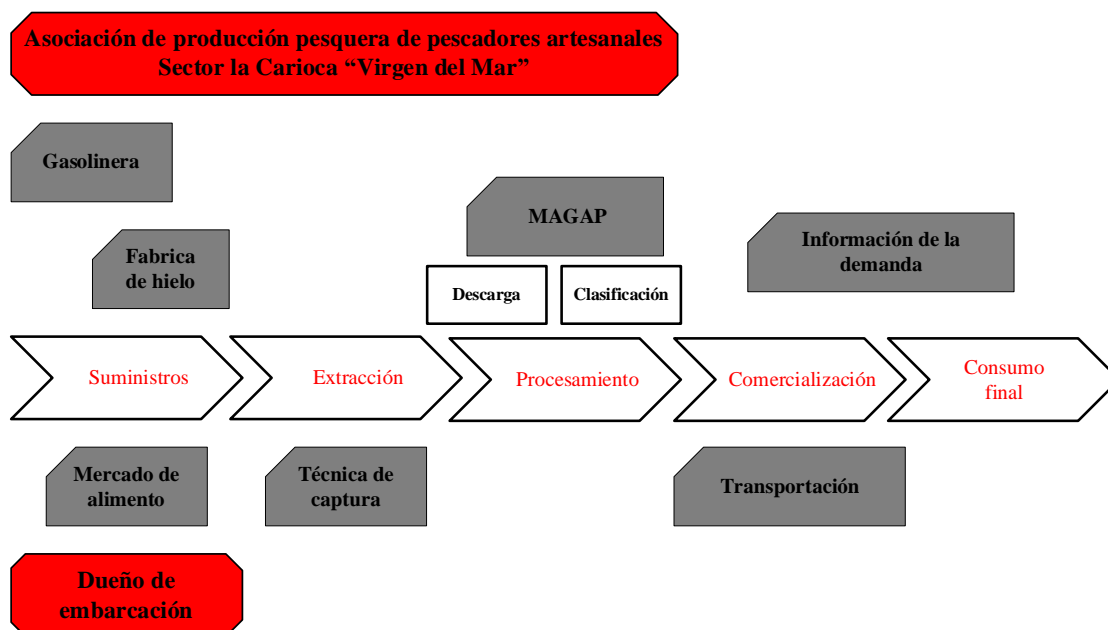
Asociación de producción pesquera de pescadores artesanales
Sector la Carioca "Virgen del Mar"

Gasolinera

Fabrica de hielo

MAGAP

Información de la demanda

Descarga

Clasificación

Suministros

Extracción

Procesamiento

Comercialización

Consumo final

Mercado de alimento

Técnica de captura

Transportación

Dueño de embarcación